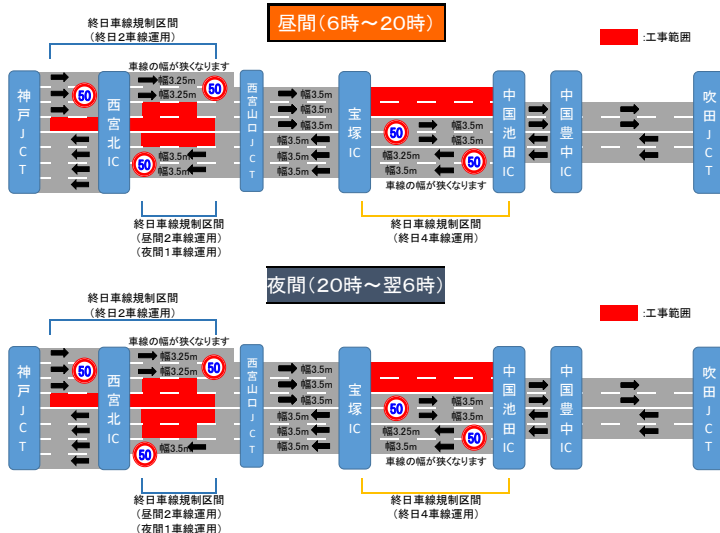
昼間(6時～20時)

:工事範囲

終日車線規制区間
(終日2車線運用)

車線の幅が狭くなります

神戸JCT

50

西宮北IC

幅3.25m
幅3.25m

50

50

幅3.5m
幅3.5m

西宮山口JCT

幅3.5m
幅3.5m
幅3.5m
幅3.5m
幅3.5m
幅3.5m

宝塚IC

50

幅3.5m
幅3.5m
幅3.25m
幅3.5m

50

車線の幅が狭くなります

中国池田IC

中国豊中IC

吹田JCT

終日車線規制区間
(昼間2車線運用)
(夜間1車線運用)

終日車線規制区間
(終日4車線運用)

夜間(20時～翌6時)

:工事範囲

終日車線規制区間
(終日2車線運用)

車線の幅が狭くなります

神戸JCT

50

西宮北IC

幅3.25m
幅3.25m

50

幅3.5m

50

西宮山口JCT

幅3.5m
幅3.5m
幅3.5m
幅3.5m
幅3.5m
幅3.5m

宝塚IC

50

幅3.5m
幅3.5m
幅3.25m
幅3.5m

50

車線の幅が狭くなります

中国池田IC

中国豊中IC

吹田JCT

終日車線規制区間
(昼間2車線運用)
(夜間1車線運用)

終日車線規制区間
(終日4車線運用)